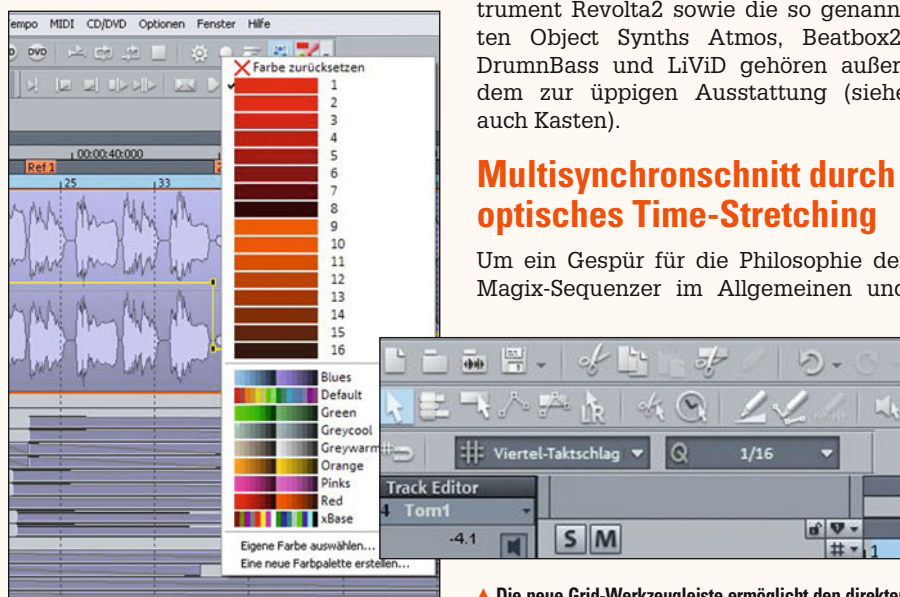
empo MIDI CD/DVD Optionen Fenster Hilfe

Farbe zurücksetzen
1
2
3
4
5
6
7
8
9
10
11
12
13
14
15
16
Blues
Default
Green
Greycool
Greywarm
Orange
Pinks
Red
xBase
Eigene Farbe auswählen...
Eine neue Farbpalette erstellen...

00:00:40:000
Ref 1
25
33

trument Revolta2 sowie die so genannten Object Synths Atmos, Beatbox2, DrumnBass und LiViD gehören außerdem zur üppigen Ausstattung (siehe auch Kasten).

Multisynchronschnitt durch optisches Time-Stretching

Um ein Gespür für die Philosophie der Magix-Sequenzer im Allgemeinen und

Viertel-Taktschlag
1/16
Track Editor
4 Tom1
-4.1
S M

▲ Die neue Grid-Werkzeugleiste ermöglicht den direkten